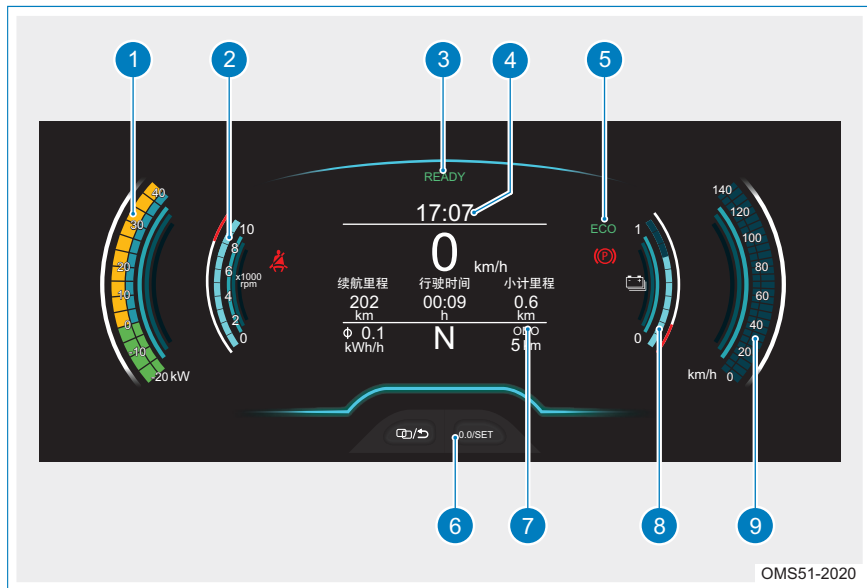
1
2
3
4
5
READY
17:07
ECO
40
30
20
10
0
-10
20 kW
10
8
6
x1000 rpm
4
2
0
0
km/h
续航里程
202
km
行驶时间
00:09
h
小计里程
0.6
km
ϕ 0.1
kWh/h
N
ODO
5 km
1
0
140
120
100
80
60
40
20
0
km/h
0.0/SET
6
7
8
9
OMS51-2020